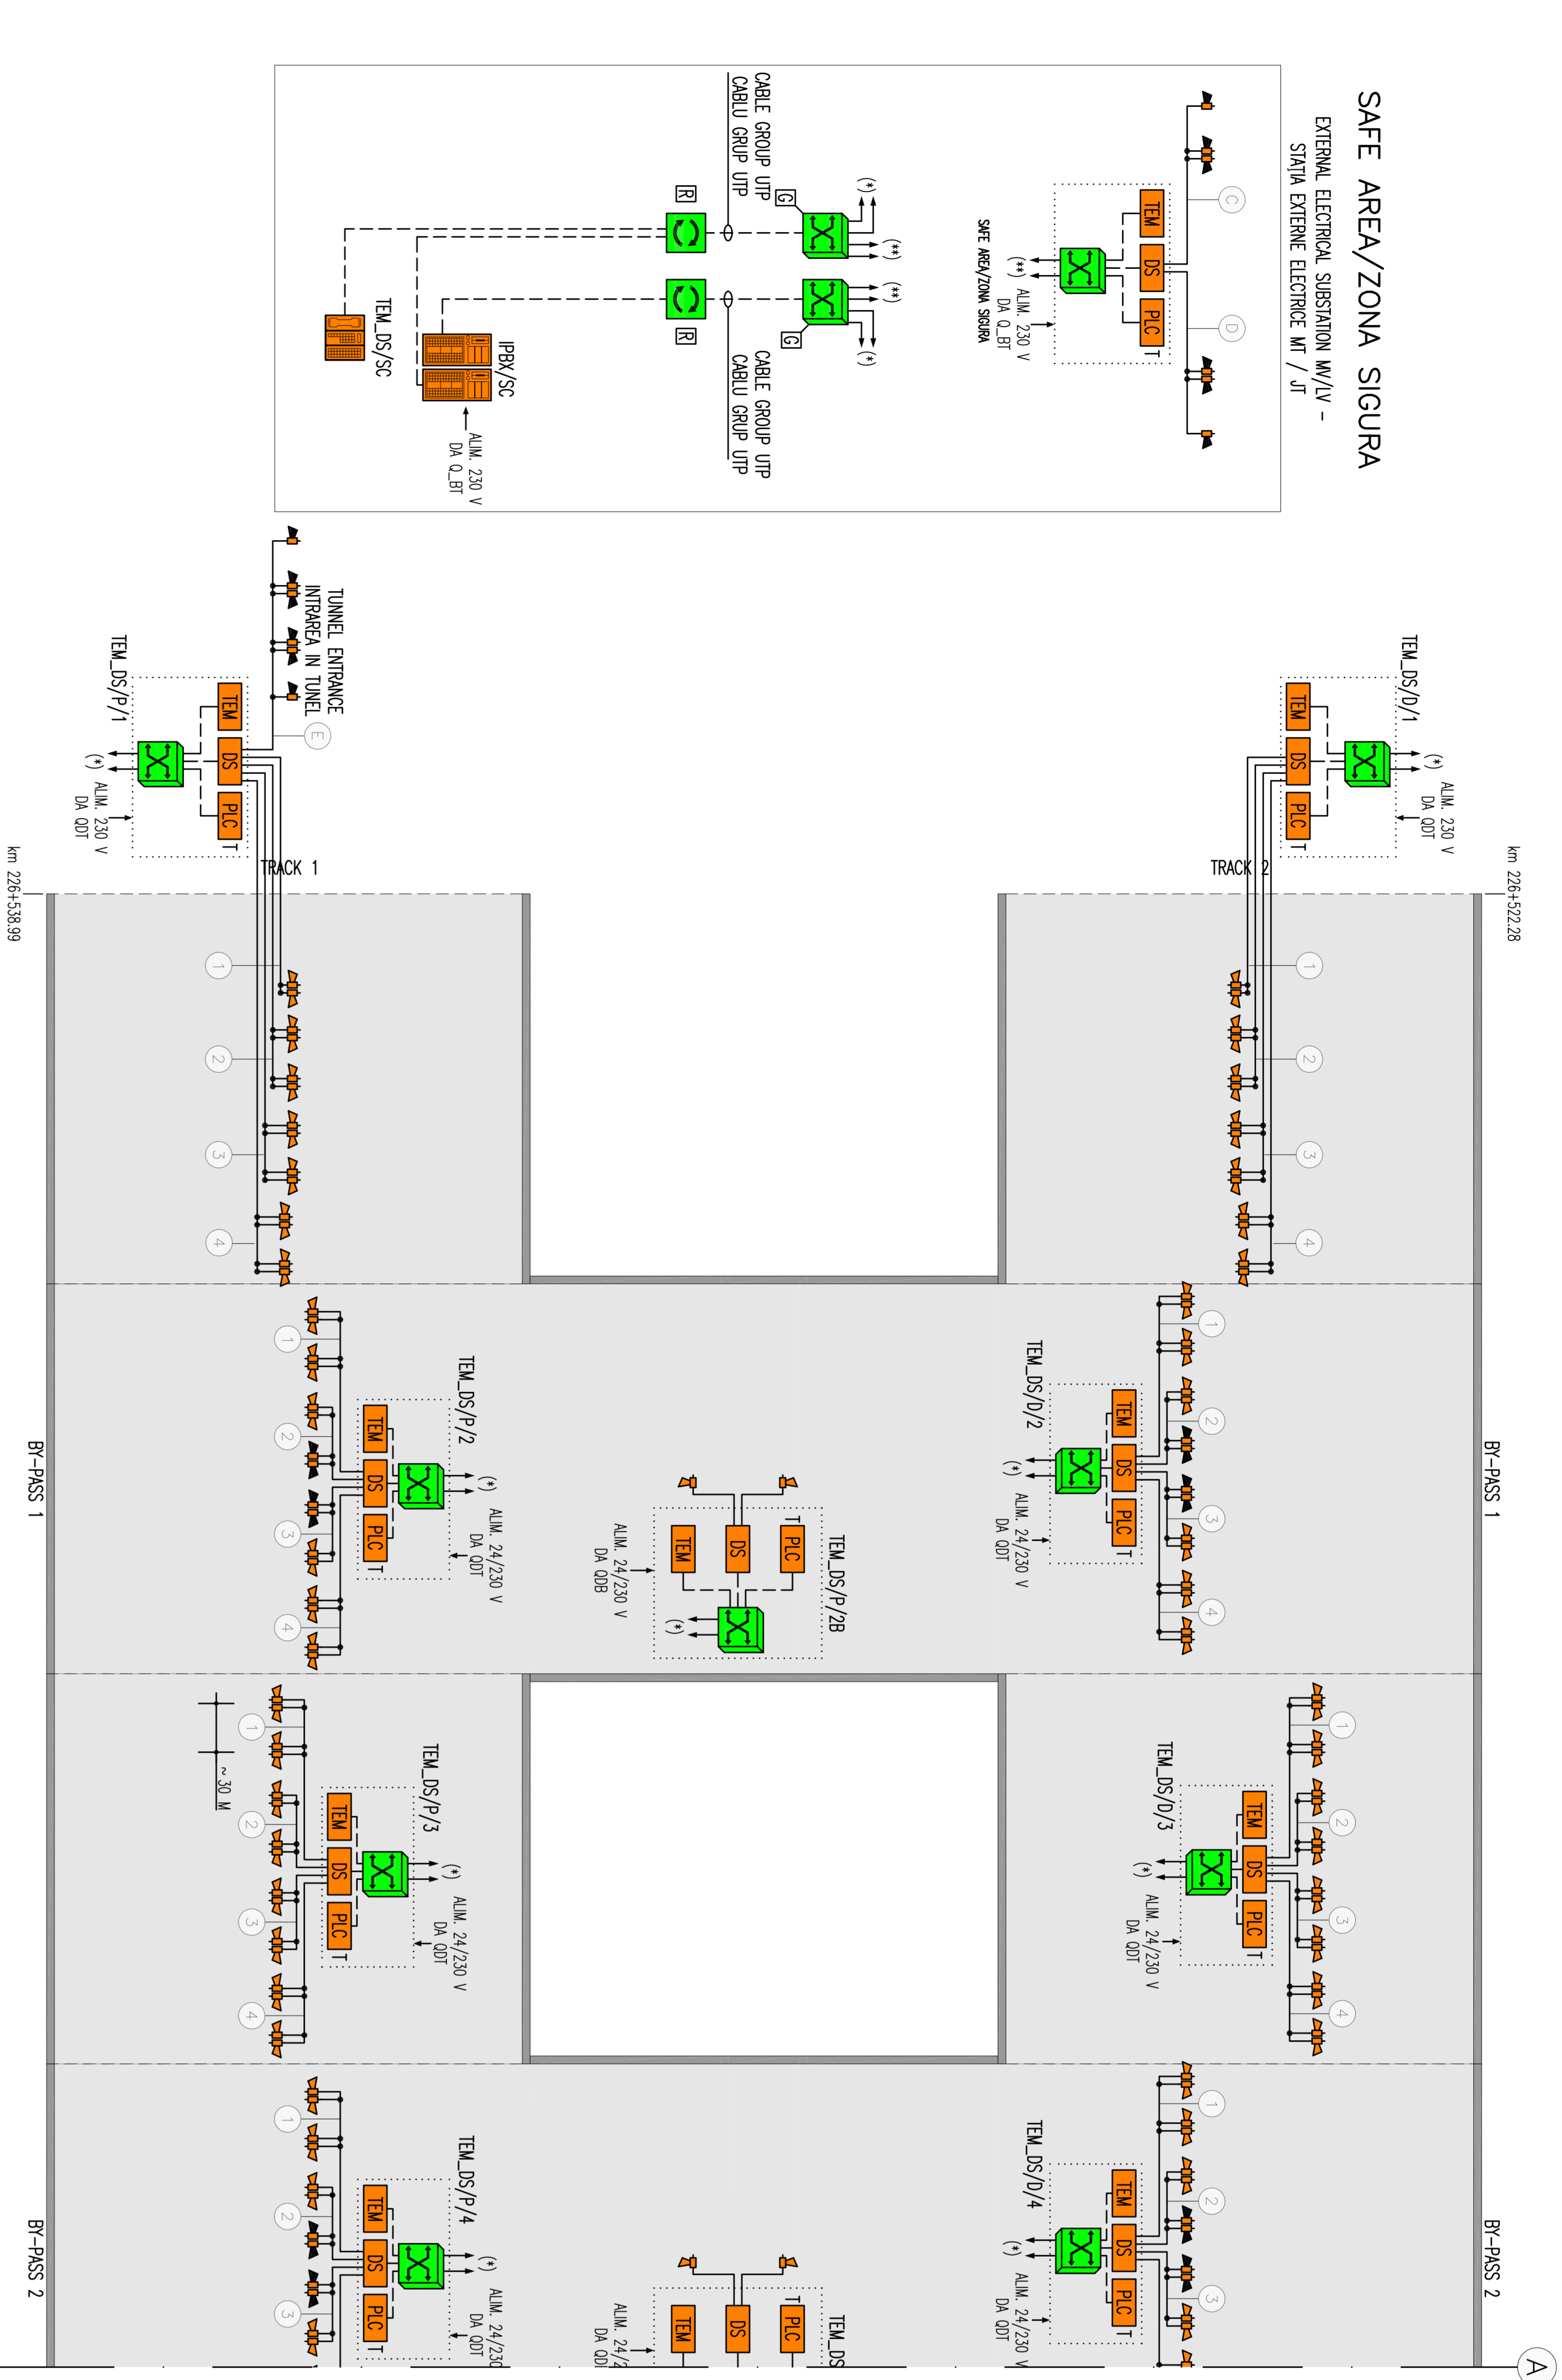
SAFE AREA/ZONA SIGURA

EXTERNAL ELECTRICAL SUBSTATION MV/LV – STATIA EXTERNE ELECTRICE MT / JT

C

D

TEM

DS

PLC

T

(**)

ALIM. 230 V DA Q_BT

SAFE AREA/ZONA SIGURA

(*)

(**)

(**)

(*)

G

G

R

R

CABLE GROUP UTP CABLU GRUP UTP

CABLE GROUP UTP CABLU GRUP UTP

IPBX/SC

TEM_DS/SC

ALIM. 230 V DA Q_BT

TUNNEL ENTRANCE INTRAREA IN TUNEL

E

TEM_DS/P/1

TEM

DS

PLC

T

(*)

ALIM. 230 V DA QDT

TRACK 1

km 226+538.99

TEM_DS/D/1

TEM

DS

PLC

T

(*)

ALIM. 230 V DA QDT

TRACK 2

km 226+522.28

1

2

3

4

1

2

3

4

BY-PASS 1

BY-PASS 1

TEM_DS/P/2

TEM

DS

PLC

T

(*)

ALIM. 24/230 V DA QDT

1

2

3

4

TEM_DS/P/2B

TEM

DS

PLC

T

(*)

ALIM. 24/230 V DA QDB

TEM_DS/D/2

TEM

DS

PLC

T

(*)

ALIM. 24/230 V DA QDT

1

2

3

4

TEM_DS/P/3

TEM

DS

PLC

T

(*)

ALIM. 24/230 V DA QDT

~ 30 M

1

2

3

4

TEM_DS/D/3

TEM

DS

PLC

T

(*)

ALIM. 24/230 V DA QDT

1

2

3

4

BY-PASS 2

BY-PASS 2

TEM_DS/P/4

TEM

DS

PLC

T

(*)

ALIM. 24/230 DA QDT

1

2

3

TEM_DS

TEM

DS

PLC

T

ALIM. 24/2 DA QD

TEM_DS/D/4

TEM

DS

PLC

T

(*)

ALIM. 24/230 V DA QDT

1

2

3

A